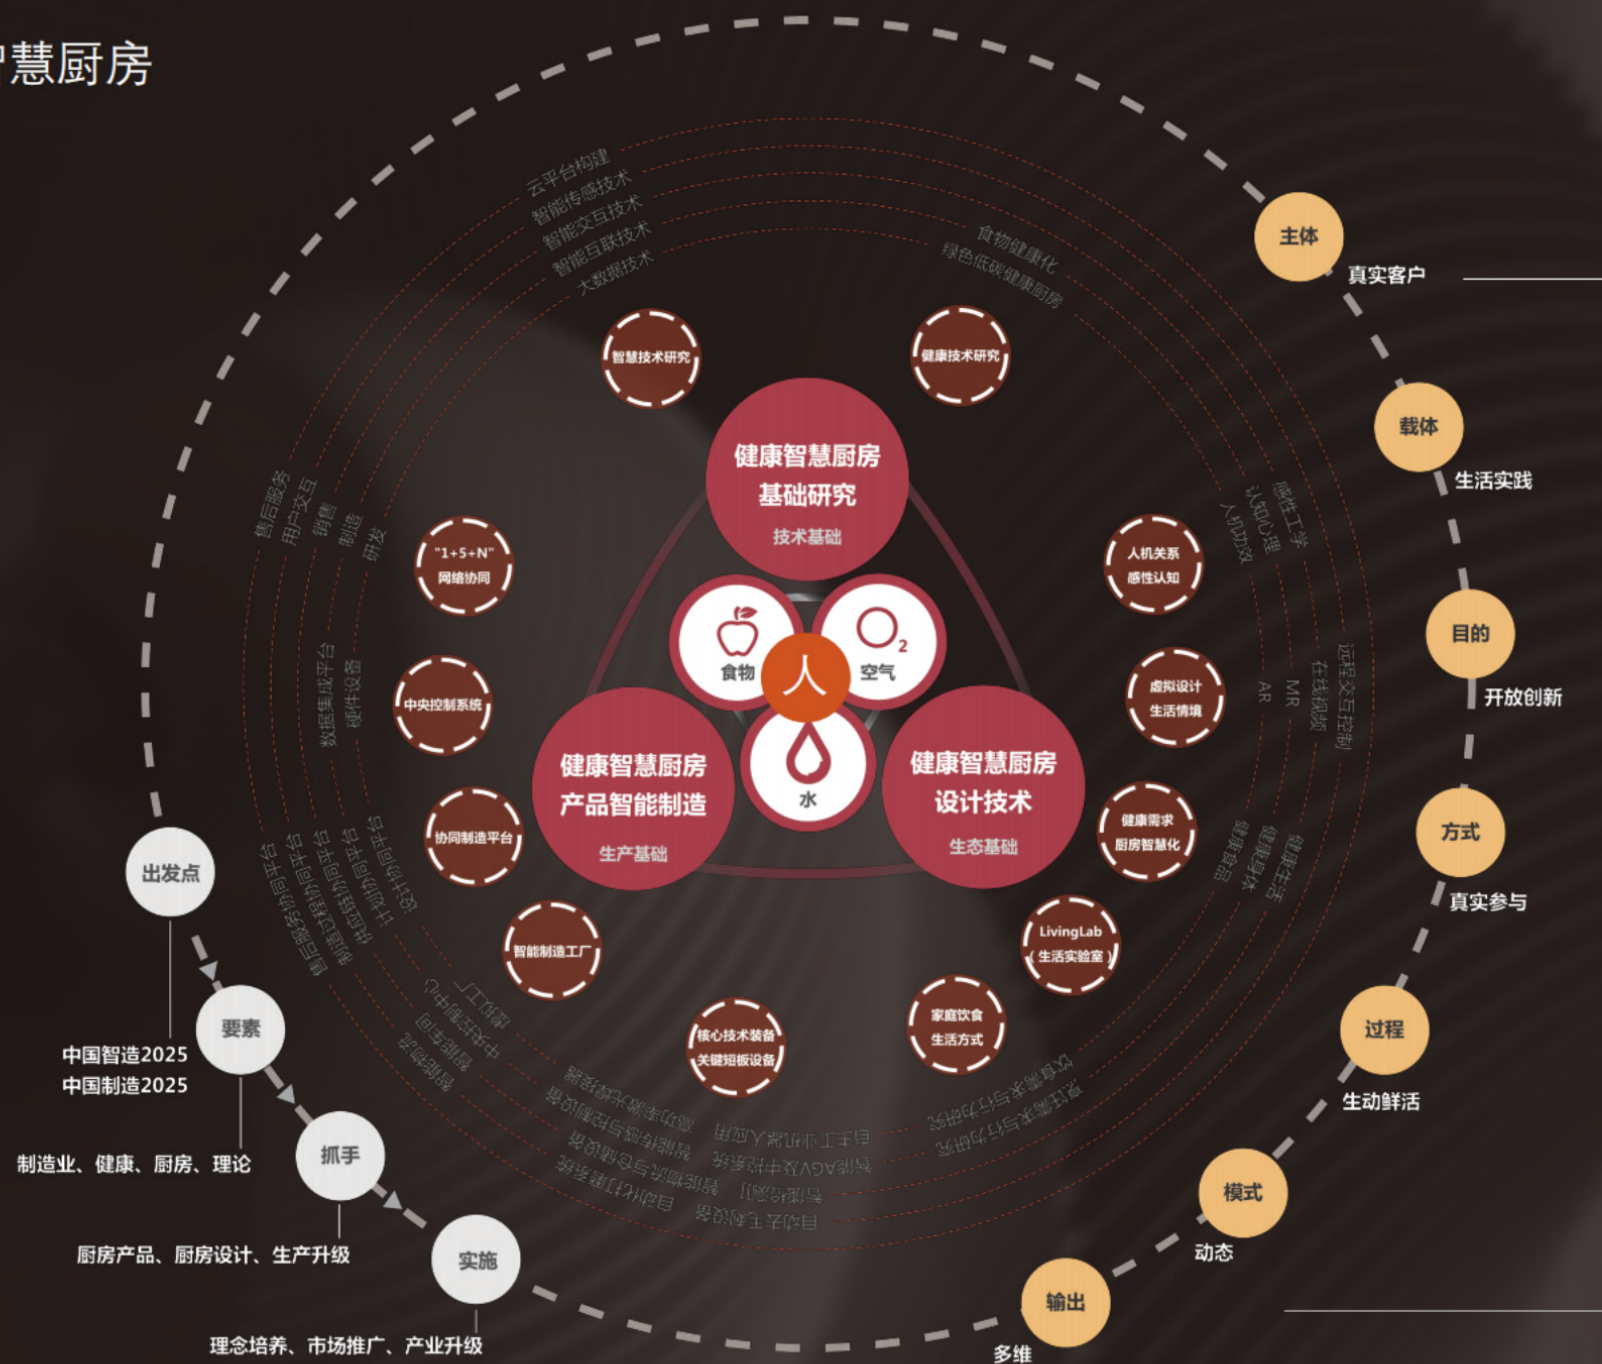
慧厨房

云平台构建
智能传感技术
智能交互技术
智能互联技术
大数据技术

食物健康化
绿色低碳健康厨房

智慧技术研究
健康技术研究

健康智慧厨房
基础研究
技术基础

主体
真实客户

载体
生活实践

售后服务
用户交互
销售
制造
研发

"1+5+N"
网络协同

人机关系
感性认知

感性工学
认知心理
人机协效

食物
空气
人
水

目的
开放创新

中央控制系统

数据集成平台
硬件设备

虚拟设计
生活情境

远程交互控制
在线视频
MR
AR

健康智慧厨房
产品智能制造
生产基础

健康智慧厨房
设计技术
生态基础

协同制造平台

健康需求
厨房智慧化

健康生活
健康身体
健康食品

方式
真实参与

出发点

售后服务协同平台
制造过程协同平台
供应链协同平台
计划协同平台
设计协同平台

智能制造工厂

LivingLab
（生活实验室）

要素
中国智造2025
中国制造2025

核心技术装备
关键短板设备

家庭饮食
生活方式

过程
生动鲜活

制造业、健康、厨房、理论

抓手
厨房产品、厨房设计、生产升级

模式
动态

实施
理念培养、市场推广、产业升级

输出
多维